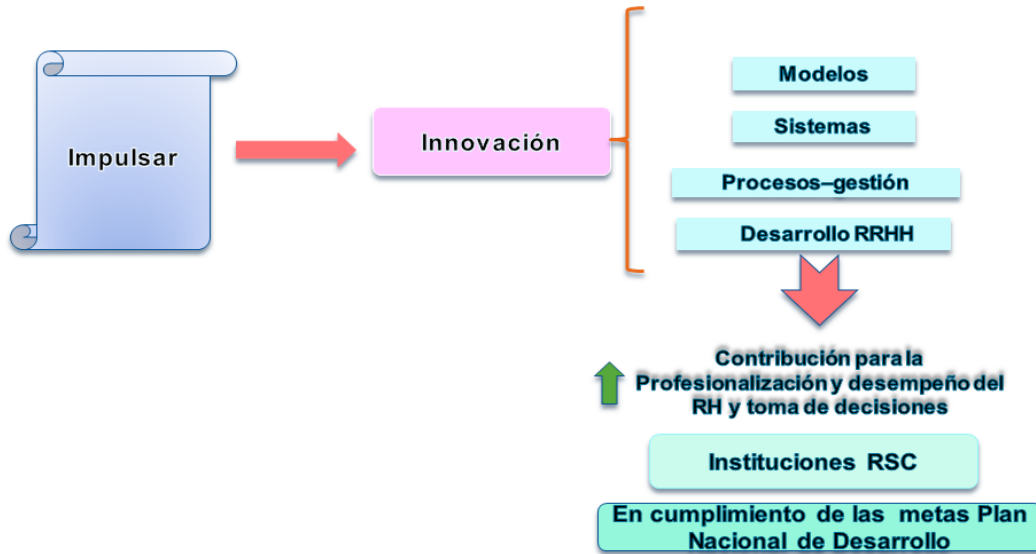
Impulsar

Innovación

Modelos

Sistemas

Procesos–gestión

Desarrollo RRHH

Contribución para la Profesionalización y desempeño del RH y toma de decisiones

Instituciones RSC

En cumplimiento de las metas Plan Nacional de Desarrollo